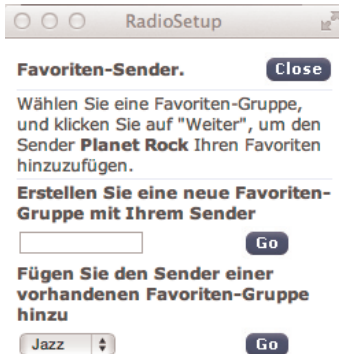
RadioSetup

Favoriten-Sender. Close

Wählen Sie eine Favoriten-Gruppe, und klicken Sie auf "Weiter", um den Sender **Planet Rock** Ihren Favoriten hinzuzufügen.

Erstellen Sie eine neue Favoriten-Gruppe mit Ihrem Sender

Go

Fügen Sie den Sender einer vorhandenen Favoriten-Gruppe hinzu

Jazz

Go